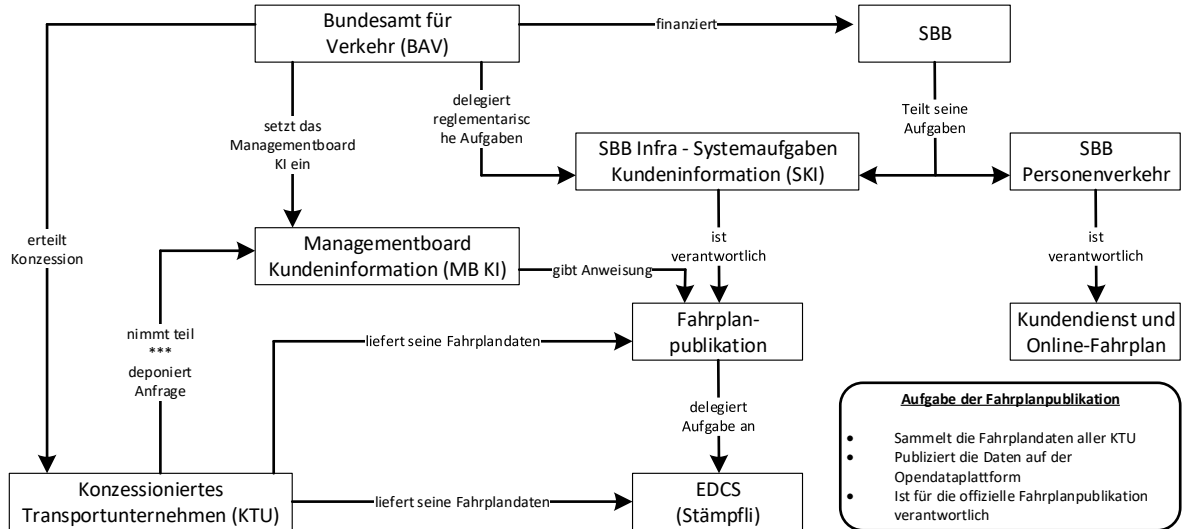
Bundesamt für Verkehr (BAV)

finanziert

SBB

setzt das Managementboard KI ein

delegiert reglementarische Aufgaben

Teilt seine Aufgaben

SBB Infra - Systemaufgaben Kundeninformation (SKI)

SBB Personenverkehr

erteilt Konzession

Managementboard Kundeninformation (MB KI)

gibt Anweisung

ist verantwortlich

ist verantwortlich

nimmt teil
***
deponiert Anfrage

liefert seine Fahrplandaten

Fahrplanpublikation

Kundendienst und Online-Fahrplan

delegiert Aufgabe an

Aufgabe der Fahrplanpublikation

- Sammelt die Fahrplandaten aller KTU
- Publiziert die Daten auf der Opendataplattform
- Ist für die offizielle Fahrplanpublikation verantwortlich

Konzessioniertes Transportunternehmen (KTU)

liefert seine Fahrplandaten

EDCS (Stämpfli)